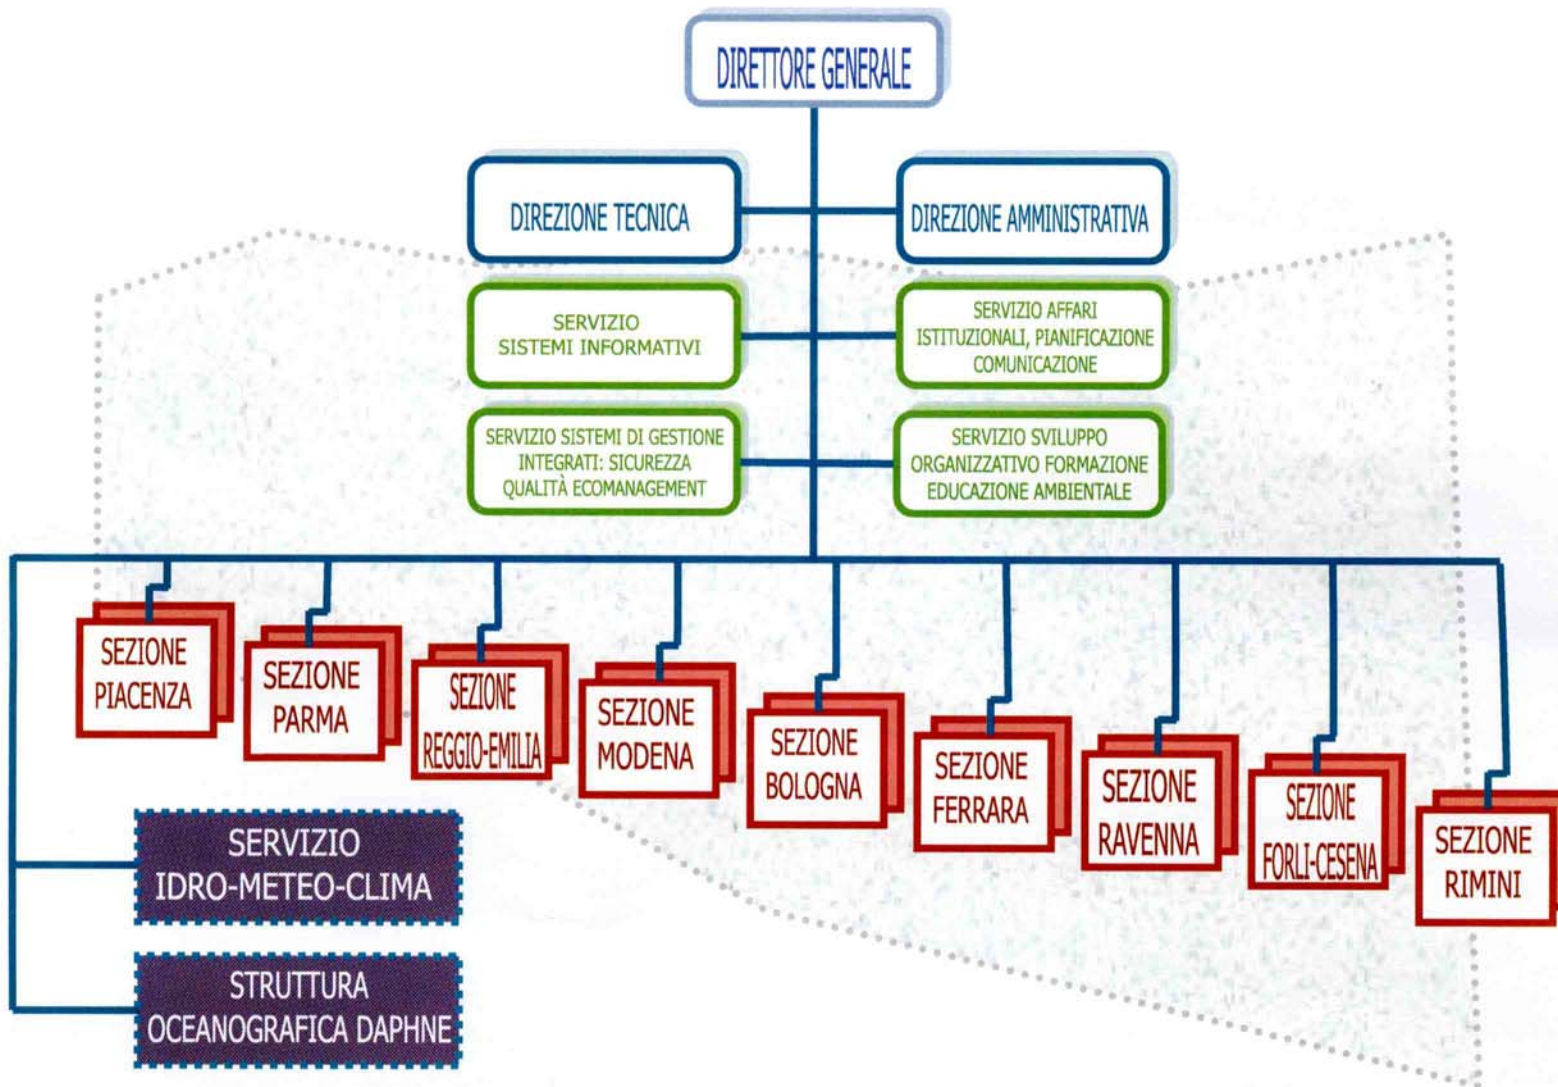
DIRETTORE GENERALE

DIREZIONE TECNICA

DIREZIONE AMMINISTRATIVA

SERVIZIO SISTEMI INFORMATIVI

SERVIZIO AFFARI ISTITUZIONALI, PIANIFICAZIONE COMUNICAZIONE

SERVIZIO SISTEMI DI GESTIONE INTEGRATI: SICUREZZA QUALITÀ ECOMANAGEMENT

SERVIZIO SVILUPPO ORGANIZZATIVO FORMAZIONE EDUCAZIONE AMBIENTALE

SEZIONE PIACENZA

SEZIONE PARMA

SEZIONE REGGIO-EMILIA

SEZIONE MODENA

SEZIONE BOLOGNA

SEZIONE FERRARA

SEZIONE RAVENNA

SEZIONE FORLI-CESENA

SEZIONE RIMINI

SERVIZIO IDRO-METEO-CLIMA

STRUTTURA OCEANOGRAFICA DAPHNE